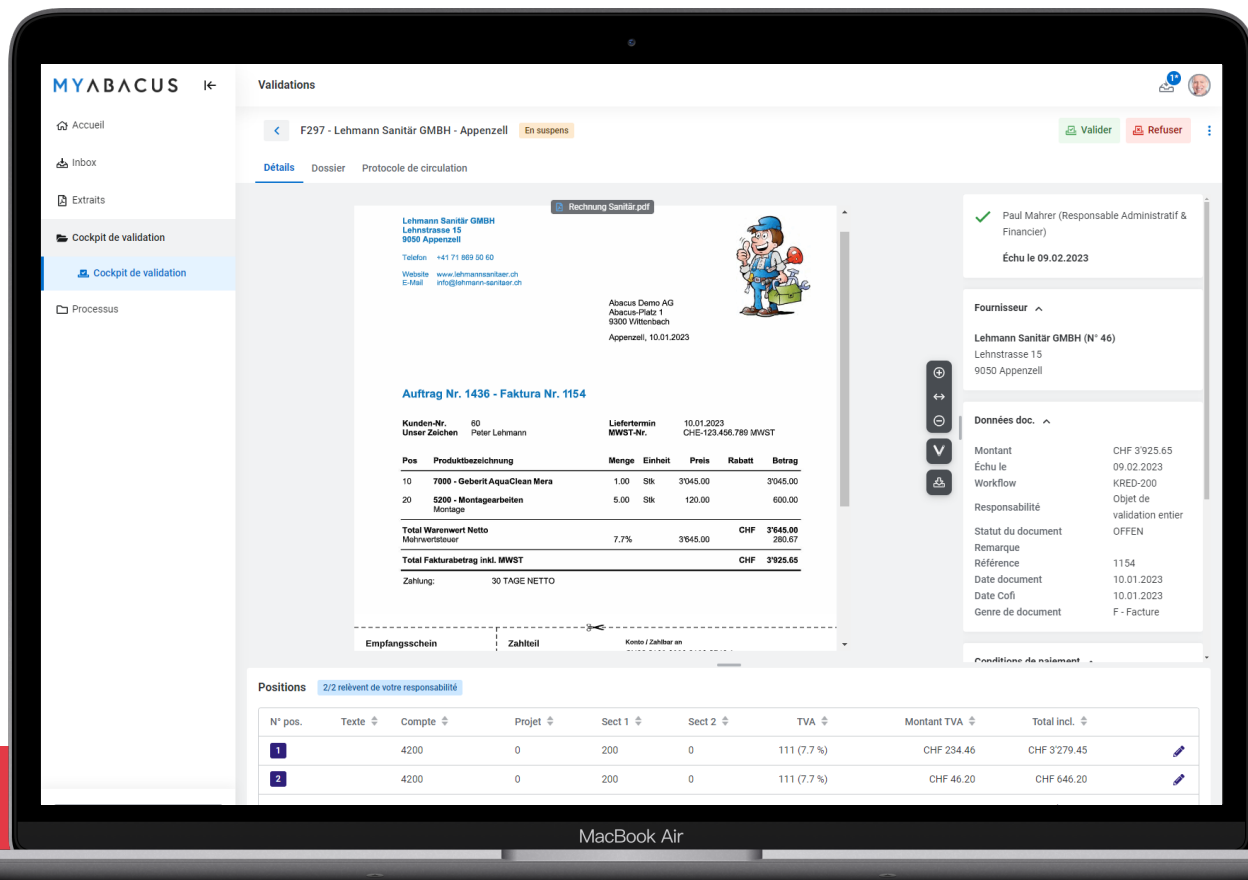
MYABACUS

Accueil
Inbox
Extraits
Cockpit de validation
Cockpit de validation
Processus

Validations

F297 - Lehmann Sanitär GMBH - Appenzell En suspens

Valider Refuser

Détails Dossier Protocole de circulation

Rechnung Sanitär.pdf

Lehmann Sanitär GMBH
Lehnstrasse 15
9050 Appenzell

Telefon +41 71 869 50 60

Website www.lehmannsanitaer.ch
E-Mail info@lehmann-sanitaer.ch

Abacus Demo AG
Abacus-Platz 1
9300 Wittenbach

Appenzell, 10.01.2023

Auftrag Nr. 1436 - Faktura Nr. 1154

Kunden-Nr. 60
Unser Zeichen Peter Lehmann

Liefertermin 10.01.2023
MWST-Nr. CHE-123.456.789 MWST

| Pos | Produktbezeichnung | Menge | Einheit | Preis | Rabatt | Betrag |
|---|---|---|---|---|---|---|
| 10 | 7000 - Geberit AquaClean Mera | 1.00 | Stk | 3'045.00 | | 3'045.00 |
| 20 | 5200 - Montagearbeiten Montage | 5.00 | Stk | 120.00 | | 600.00 |

Total Warenwert Netto CHF 3'645.00
Mehrwertsteuer 7.7% 3'645.00 280.67

Total Fakturabetrag inkl. MWST CHF 3'925.65

Zahlung: 30 TAGE NETTO

Empfangsschein
Zahlteil
Konto / Zahlbar an

Paul Mahrer (Responsable Administratif & Financier)
Échu le 09.02.2023

Fournisseur
Lehmann Sanitär GMBH (N° 46)
Lehnstrasse 15
9050 Appenzell

Données doc.
Montant CHF 3'925.65
Échu le 09.02.2023
Workflow KRED-200
Responsabilité Objet de validation entier
Statut du document OFFEN
Remarque
Référence 1154
Date document 10.01.2023
Date Cofi 10.01.2023
Genre de document F - Facture

Conditions de paiement

Positions 2/2 relèvent de votre responsabilité

| N° pos. | Texte | Compte | Projet | Sect 1 | Sect 2 | TVA | Montant TVA | Total incl. |
|---|---|---|---|---|---|---|---|---|
| 1 | | 4200 | 0 | 200 | 0 | 111 (7.7 %) | CHF 234.46 | CHF 3'279.45 |
| 2 | | 4200 | 0 | 200 | 0 | 111 (7.7 %) | CHF 46.20 | CHF 646.20 |

MacBook Air